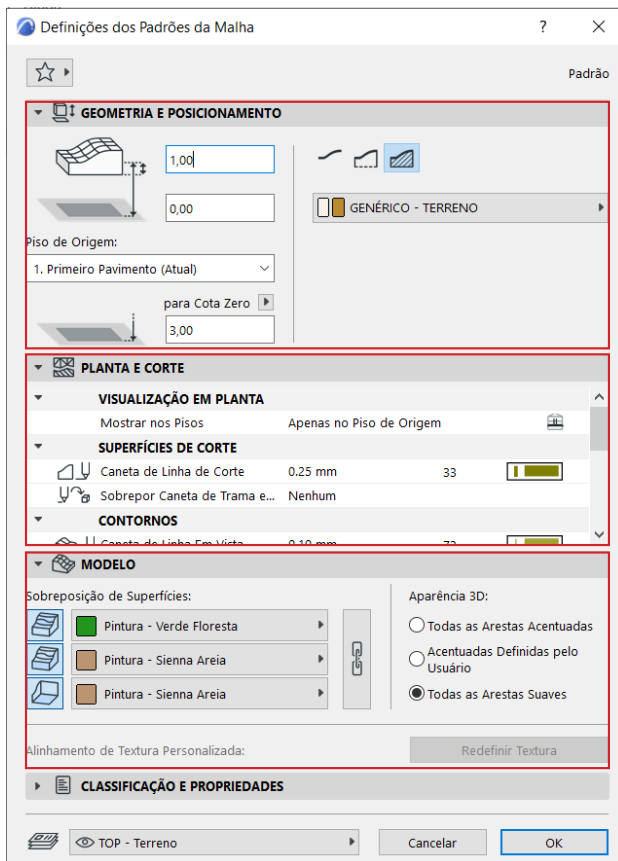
Definições dos Padrões da Malha

?

Padrão

GEOMETRIA E POSICIONAMENTO

1,00

0,00

GENÉRICO - TERRENO

Piso de Origem:

1. Primeiro Pavimento (Atual)

para Cota Zero

3,00

PLANTA E CORTE

VISUALIZAÇÃO EM PLANTA

Mostrar nos Pisos | Apenas no Piso de Origem

SUPERFÍCIES DE CORTE

Caneta de Linha de Corte | 0.25 mm | 33

Sobrepor Caneta de Trama e... | Nenhum

CONTORNOS

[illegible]

MODELO

Sobreposição de Superfícies:

Pintura - Verde Floresta

Pintura - Sienna Areia

Pintura - Sienna Areia

Aparência 3D:

Todas as Arestas Acentuadas

Acentuadas Definidas pelo Usuário

Todas as Arestas Suaves

Alinhamento de Textura Personalizada:

Redefinir Textura

CLASSIFICAÇÃO E PROPRIEDADES

TOP - Terreno

Cancelar

OK